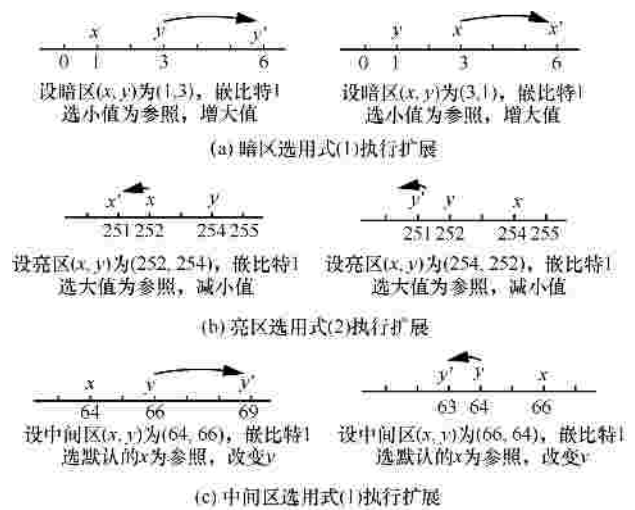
$x$ $y$ $y'$
0 1 3 6
设暗区$(x, y)$为(1,3)，嵌比特1
选小值为参照，增大值

$y$ $x$ $x'$
0 1 3 6
设暗区$(x, y)$为(3,1)，嵌比特1
选小值为参照，增大值

(a) 暗区选用式(1)执行扩展

$x'$ $x$ $y$
251 252 254 255
设亮区$(x, y)$为(252, 254)，嵌比特1
选大值为参照，减小值

$y'$ $y$ $x$
251 252 254 255
设亮区$(x, y)$为(254, 252)，嵌比特1
选大值为参照，减小值

(b) 亮区选用式(2)执行扩展

$x$ $y$ $y'$
64 66 69
设中间区$(x, y)$为(64, 66)，嵌比特1
选默认的$x$为参照，改变$y$

$y'$ $y$ $x$
63 64 66
设中间区$(x, y)$为(66, 64)，嵌比特1
选默认的$x$为参照，改变$y$

(c) 中间区选用式(1)执行扩展